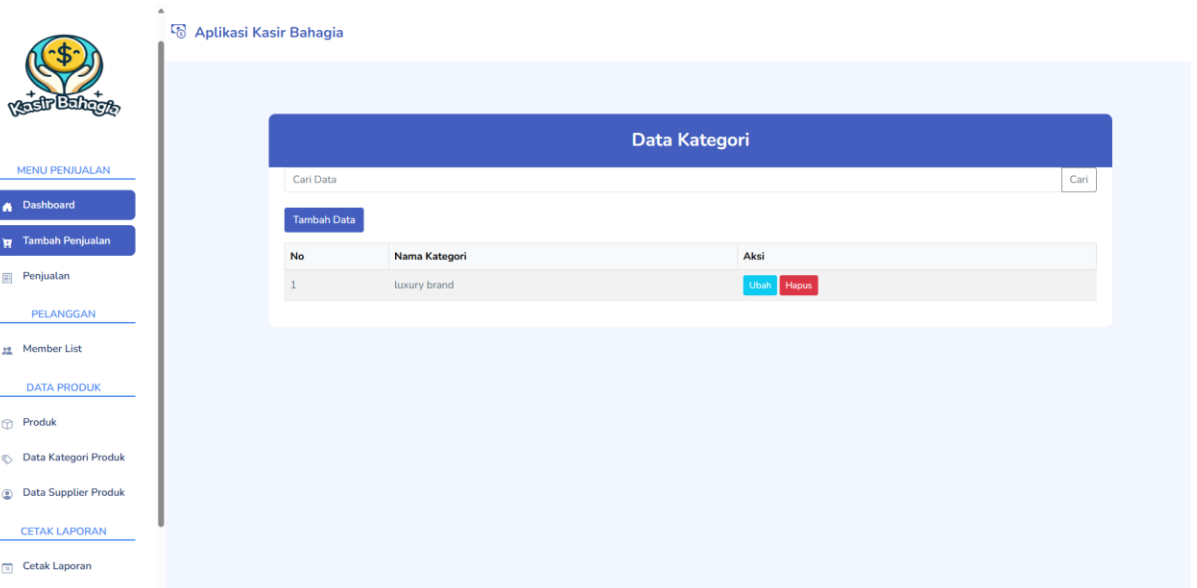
Kasir Bahagia

MENU PENJUALAN

Dashboard

Tambah Penjualan

Penjualan

PELANGGAN

Member List

DATA PRODUK

Produk

Data Kategori Produk

Data Supplier Produk

CETAK LAPORAN

Cetak Laporan

Aplikasi Kasir Bahagia

Data Kategori

Cari Data

Cari

Tambah Data

| No | Nama Kategori | Aksi |
|---|---|---|
| 1 | luxury brand | Ubah Hapus |